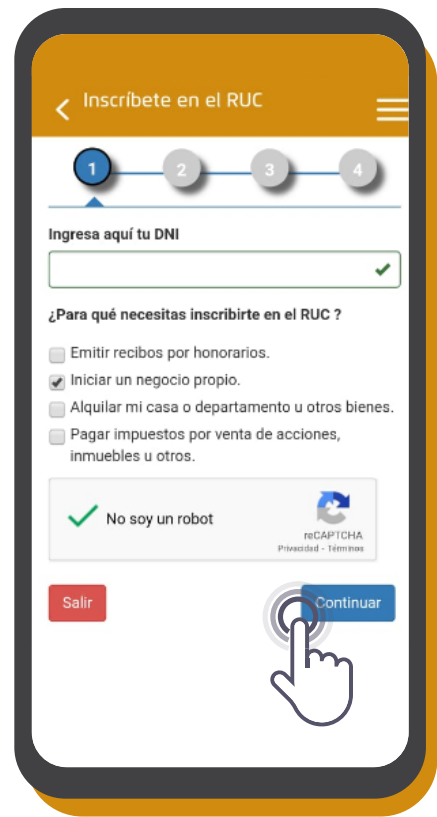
Inscríbete en el RUC

1 2 3 4

Ingresa aquí tu DNI

¿Para qué necesitas inscribirte en el RUC ?

Emitir recibos por honorarios.

Iniciar un negocio propio.

Alquilar mi casa o departamento u otros bienes.

Pagar impuestos por venta de acciones, inmuebles u otros.

No soy un robot

reCAPTCHA
Privacidad - Términos

Salir

Continuar